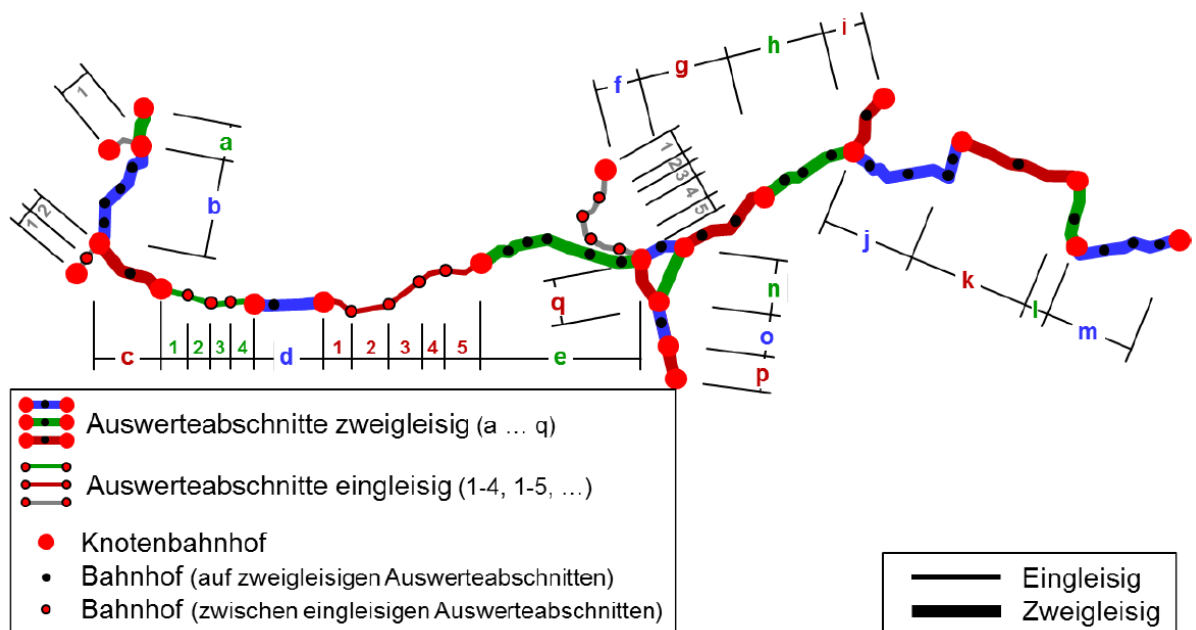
1
a
b
1
2
c
1
2
3
4
d
1
2
3
4
5
e
q
f
g
h
i
1
2
3
4
5
j
k
l
m
n
o
p

Auswerteabschnitte zweigleisig (a … q)
Auswerteabschnitte eingleisig (1-4, 1-5, …)
Knotenbahnhof
Bahnhof (auf zweigleisigen Auswerteabschnitten)
Bahnhof (zwischen eingleisigen Auswerteabschnitten)

Eingleisig
Zweigleisig